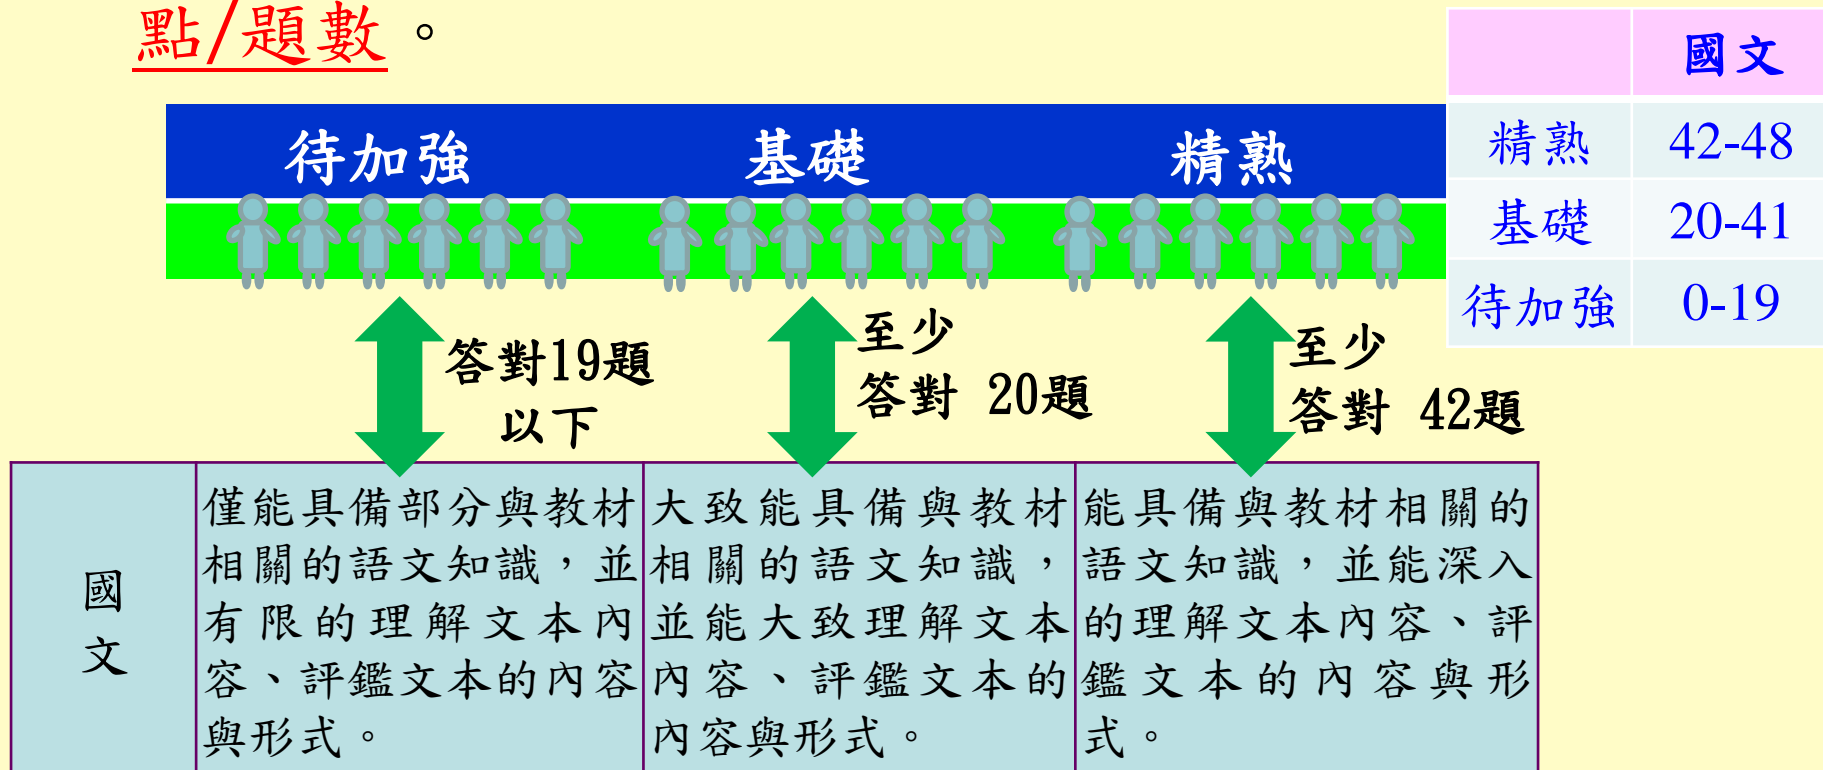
點/題數。

|  | 國文 |
|---|---|
| 精熟 | 42-48 |
| 基礎 | 20-41 |
| 待加強 | 0-19 |

待加強　基礎　精熟

答對19題以下

至少答對 20題

至少答對 42題

| 國文 | 僅能具備部分與教材相關的語文知識，並有限的理解文本內容、評鑑文本的內容與形式。 | 大致能具備與教材相關的語文知識，並能大致理解文本內容、評鑑文本的內容與形式。 | 能具備與教材相關的語文知識，並能深入的理解文本內容、評鑑文本的內容與形式。 |
|---|---|---|---|